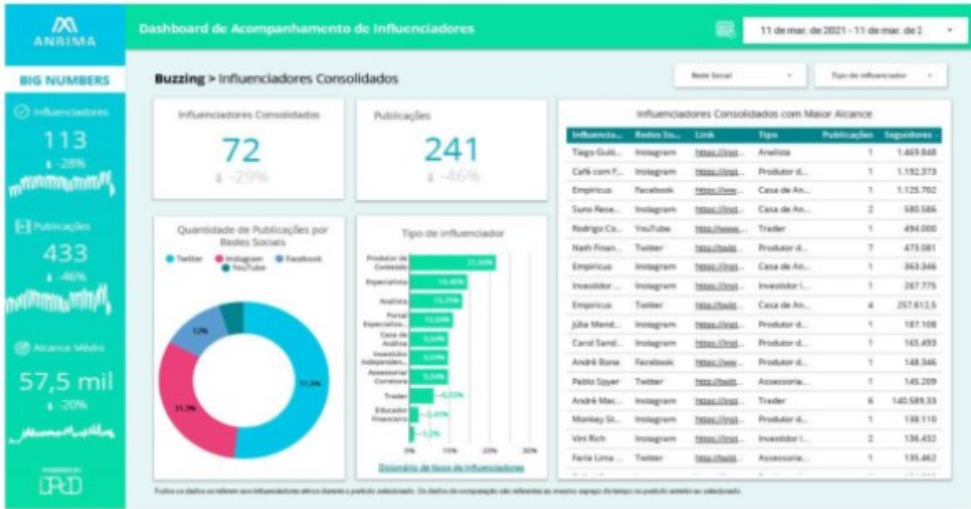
ANBIMA

Dashboard de Acompanhamento de Influenciadores

11 de mar. de 2021 - 11 de mar. de 2

BIG NUMBERS

Influenciadores
113
↓ -28%

Publicações
433
↓ -46%

Alcance Médio
57,5 mil
↓ -20%

POWERED BY
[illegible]

Buzzing > Influenciadores Consolidados

Rede Social

Tipo de influenciador

Influenciadores Consolidados
72
↓ -29%

Publicações
241
↓ -46%

Quantidade de Publicações por Redes Sociais

Twitter Instagram Facebook YouTube

12%
31,3%
51,3%

Tipo de influenciador

Produtor de Conteúdo
Especialista
Analista
Portal Especializa...
Casa de Análise
Investidor Independen...
Assessoria/Corretora
Trader
Educador Financeiro

21,89%
14,46%
13,29%
10,54%
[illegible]
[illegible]
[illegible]
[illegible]
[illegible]

0% 10% 20% 30%

Dicionário de tipos de influenciadores

Influenciadores Consolidados com Maior Alcance

| Influencia... | Redes So... | Link | Tipo | Publicações | Seguidores |
|---|---|---|---|---|---|
| Tiago Guit... | Instagram | https://inst... | Analista | 1 | 1.469.848 |
| Café com F... | Instagram | https://inst... | Produtor d... | 1 | 1.192.373 |
| Empiricus | Facebook | https://ww... | Casa de An... | 1 | 1.125.702 |
| Suno Rese... | Instagram | https://inst... | Casa de An... | 2 | 580.586 |
| Rodrigo Co... | YouTube | https://www... | Trader | 1 | 494.000 |
| Nath Finan... | Twitter | https://twitt... | Produtor d... | 7 | 473.081 |
| Empiricus | Instagram | https://inst... | Casa de An... | 1 | 363.346 |
| Investidor ... | Instagram | https://inst... | Investidor I... | 1 | 267.775 |
| Empiricus | Twitter | https://twitt... | Casa de An... | 4 | 257.612,5 |
| Júlia Mend... | Instagram | https://inst... | Produtor d... | 1 | 187.108 |
| Carol Sand... | Instagram | https://inst... | Produtor d... | 1 | 165.493 |
| André Bona | Facebook | https://ww... | Produtor d... | 1 | 148.346 |
| Pablo Spyer | Twitter | https://twitt... | Assessoria... | 1 | 145.209 |
| André Mac... | Instagram | https://inst... | Trader | 6 | 140.589,33 |
| Monkey St... | Instagram | https://inst... | Produtor d... | 1 | 138.110 |
| Vini Rich | Instagram | https://inst... | Investidor I... | 2 | 136.432 |
| Faria Lima ... | Twitter | https://twitt... | Assessoria... | 1 | 135.462 |

Todos os dados se referem aos influenciadores ativos durante o período selecionado. Os dados de comparação são referentes ao mesmo espaço de tempo no período anterior ao selecionado.